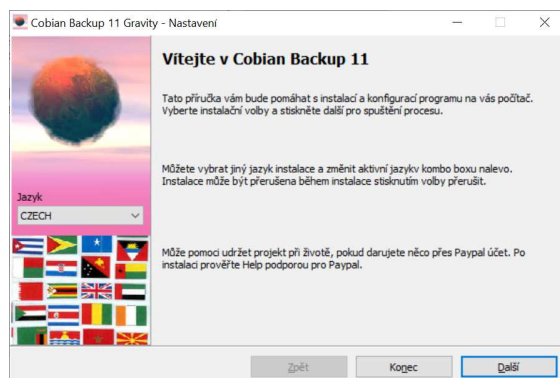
Cobian Backup 11 Gravity - Nastavení

Vítejte v Cobian Backup 11

Tato příručka vám bude pomáhat s instalací a konfigurací programu na vás počítač. Vyberte instalační volby a stiskněte další pro spuštění procesu.

Můžete vybrat jiný jazyk instalace a změnit aktivní jazykv kombo boxu nalevo. Instalace může být přerušena během instalace stisknutím volby přerušit.

Může pomoci udržet projekt při životě, pokud darujete něco přes Paypal účet. Po instalaci prověřte Help podporou pro Paypal.

Jazyk
CZECH

Zpět
Konec
Další